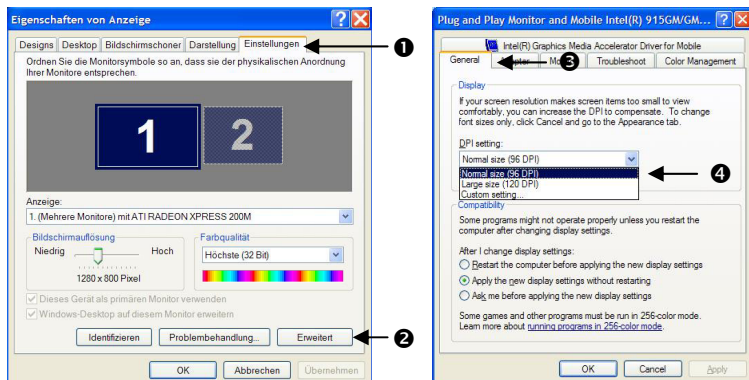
Eigenschaften von Anzeige

Designs | Desktop | Bildschirmschoner | Darstellung | Einstellungen

Ordnen Sie die Monitorsymbole so an, dass sie der physikalischen Anordnung Ihrer Monitore entsprechen.

1 2

Anzeige:
1. (Mehrere Monitore) mit ATI RADEON XPRESS 200M

Bildschirmauflösung
Niedrig Hoch
1280 x 800 Pixel

Farbqualität
Höchste (32 Bit)

Dieses Gerät als primären Monitor verwenden
Windows-Desktop auf diesem Monitor erweitern

Identifizieren | Problembehandlung... | Erweitert

OK | Abbrechen | Übernehmen

❶
❷

Plug and Play Monitor and Mobile Intel(R) 915GM/GM...

Intel(R) Graphics Media Accelerator Driver for Mobile
General | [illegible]ter | Mo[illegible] | Troubleshoot | Color Management

❸

Display
If your screen resolution makes screen items too small to view comfortably, you can increase the DPI to compensate. To change font sizes only, click Cancel and go to the Appearance tab.

DPI setting:
Normal size (96 DPI)
Normal size (96 DPI)
Large size (120 DPI)
Custom setting...

❹

Compatibility
Some programs might not operate properly unless you restart the computer after changing display settings.

After I change display settings:
Restart the computer before applying the new display settings
Apply the new display settings without restarting
Ask me before applying the new display settings

Some games and other programs must be run in 256-color mode. Learn more about running programs in 256-color mode.

OK | Cancel | Apply